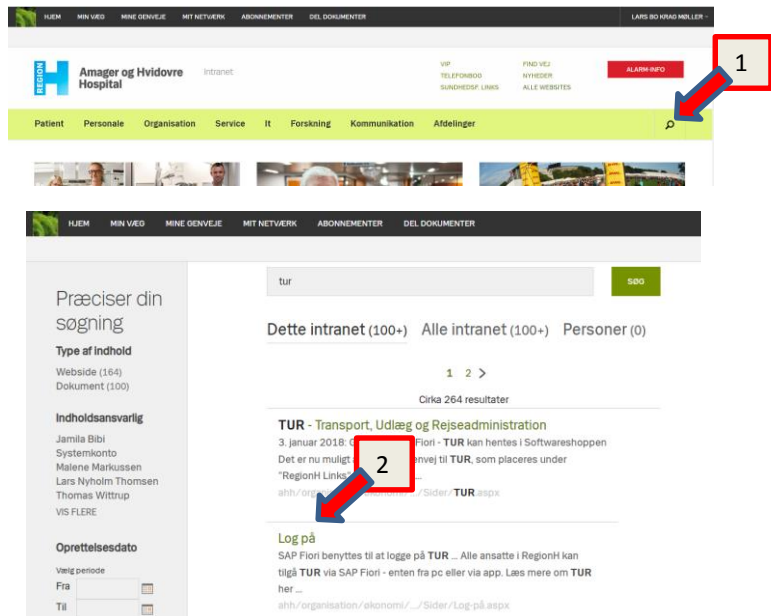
HJEM MIN VÆG MINE GENVEJE MIT NETVÆRK ABONNEMENTER DEL DOKUMENTER LARS BO KRAD MØLLER

REGION H Amager og Hvidovre Hospital Intranet

VIP
TELEFONBOG
SUNDHEDSF. LINKS

FIND VEJ
NYHEDER
ALLE WEBSITES

ALARM-INFO

1

Patient Personale Organisation Service It Forskning Kommunikation Afdelinger

HJEM MIN VÆG MINE GENVEJE MIT NETVÆRK ABONNEMENTER DEL DOKUMENTER

tur

SØG

Præciser din søgning

Type af indhold
Webside (164)
Dokument (100)

Indholdsansvarlig
Jamila Bibi
Systemkonto
Malene Markussen
Lars Nyholm Thomsen
Thomas Wittrup
VIS FLERE

Oprettelsesdato
Vælg periode
Fra
Til

Dette intranet (100+) Alle intranet (100+) Personer (0)

1 2 >

Cirka 264 resultater

TUR - Transport, Udlæg og Rejseadministration
3. januar 2018: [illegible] Fiori - TUR kan hentes i Softwareshoppen
Det er nu muligt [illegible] genvej til TUR, som placeres under "RegionH Links"
ahh/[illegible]/Sider/TUR.aspx

2

Log på
SAP Fiori benyttes til at logge på TUR ... Alle ansatte i RegionH kan tilgå TUR via SAP Fiori - enten fra pc eller via app. Læs mere om TUR her ...
ahh/organisation/økonomi/.../Sider/Log-på.aspx